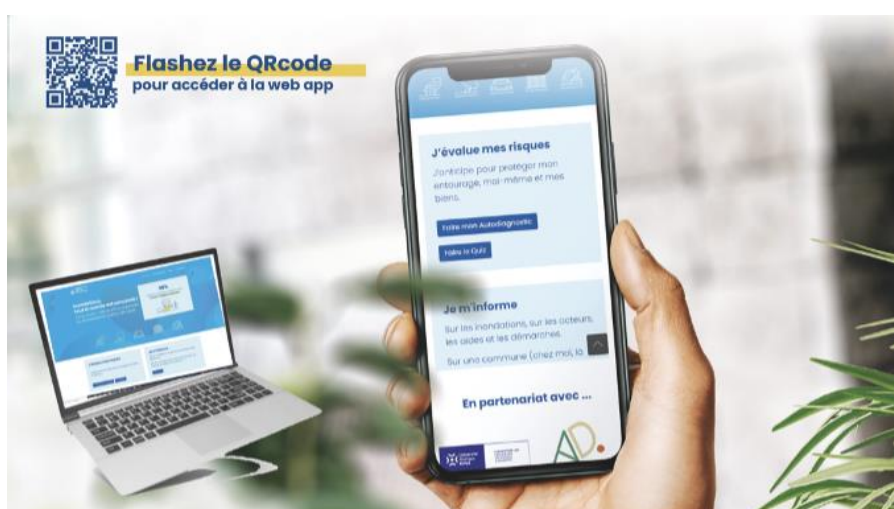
Flashez le QRcode
pour accéder à la web app

J'évalue mes risques

J'anticipe pour protéger mon entourage, moi-même et mes biens.

Faire mon Autodiagnostic

Faire le Quiz

Je m'informe

Sur les inondations, sur les acteurs, les aides et les démarches.

Sur une commune (chez moi, la

En partenariat avec ...

AD.